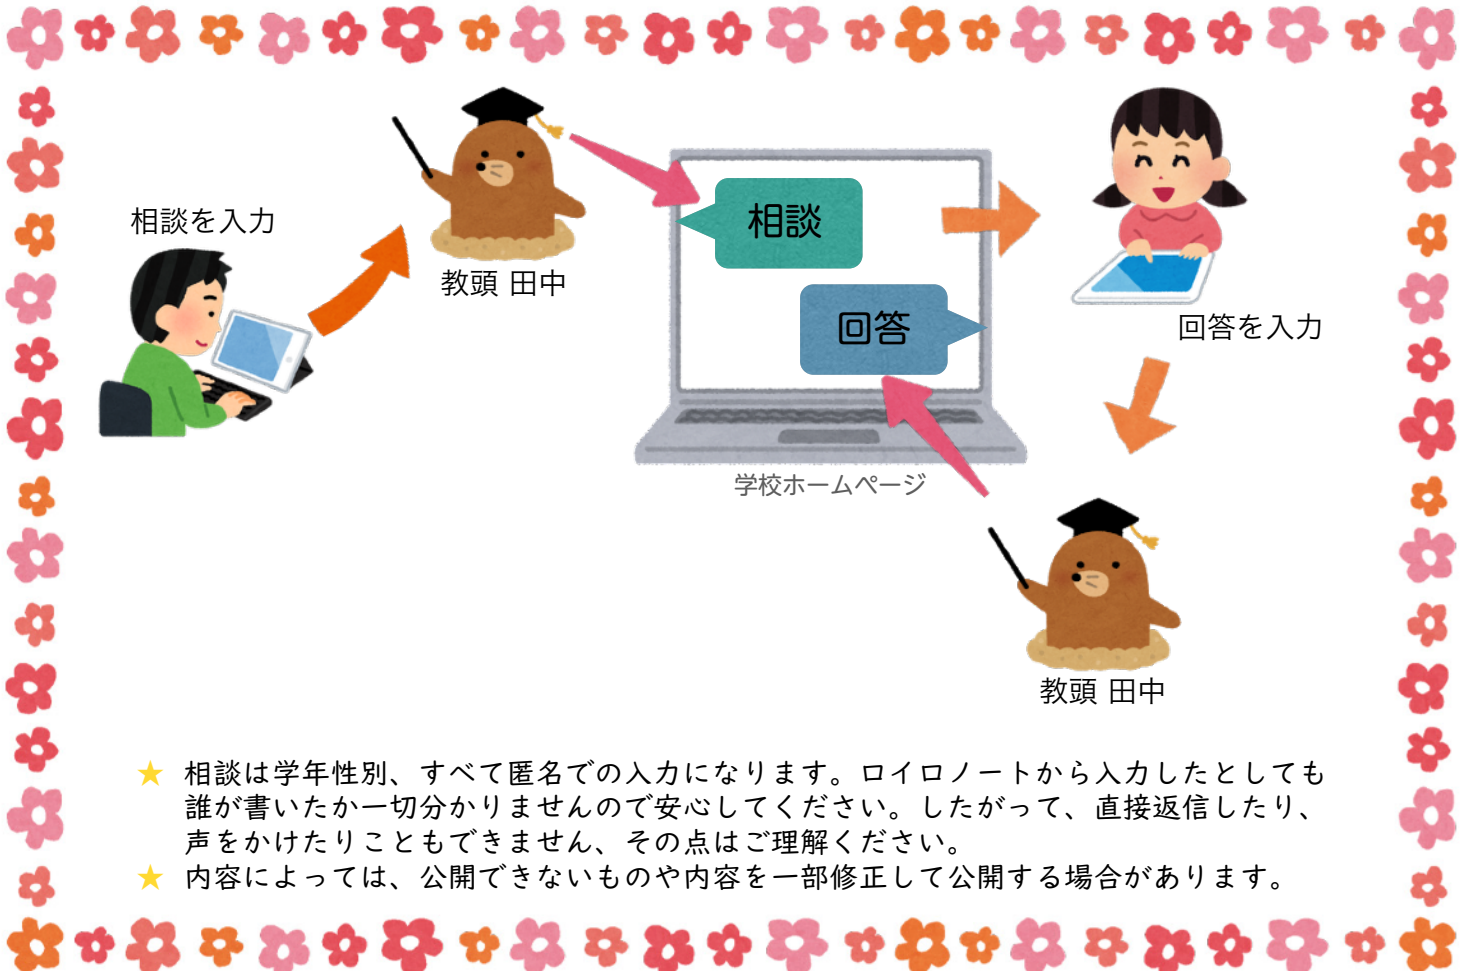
相談を入力

教頭 田中

相談

回答

学校ホームページ

回答を入力

教頭 田中

★ 相談は学年性別、すべて匿名での入力になります。ロイロノートから入力したとしても誰が書いたか一切分かりませんので安心してください。したがって、直接返信したり、声をかけたりこともできません、その点はご理解ください。
★ 内容によっては、公開できないものや内容を一部修正して公開する場合があります。